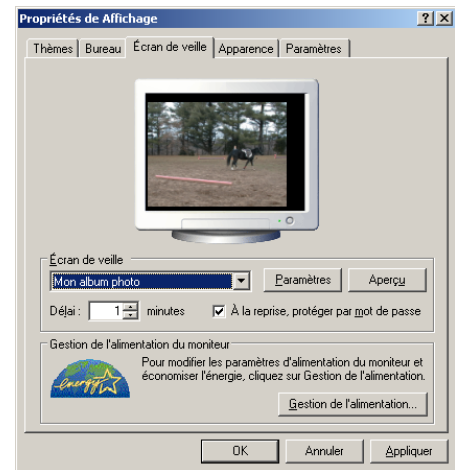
Propriétés de Affichage

? X

Thèmes | Bureau | Écran de veille | Apparence | Paramètres

Écran de veille

Mon album photo

Paramètres

Aperçu

Délai : 1 minutes

À la reprise, protéger par mot de passe

Gestion de l'alimentation du moniteur

energy

Pour modifier les paramètres d'alimentation du moniteur et économiser l'énergie, cliquez sur Gestion de l'alimentation.

Gestion de l'alimentation...

OK

Annuler

Appliquer